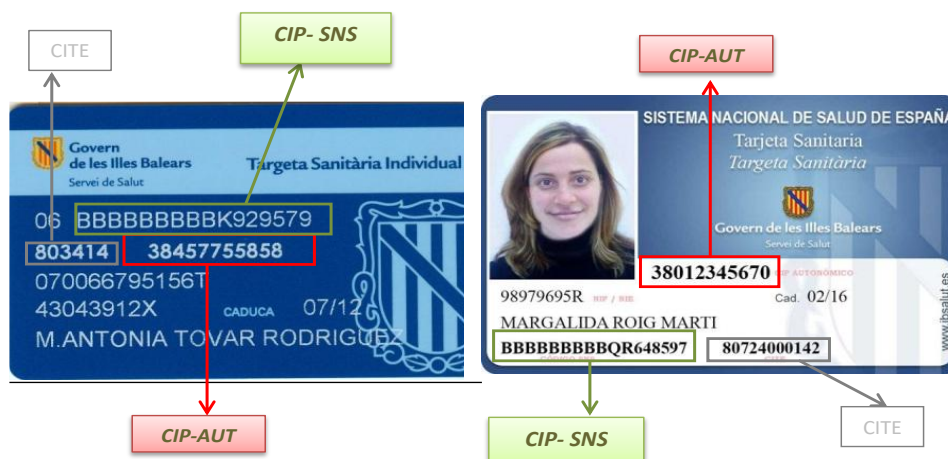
CITE

CIP- SNS

Govern de les Illes Balears
Servei de Salut

Targeta Sanitària Individual

06 BBBBBBBBBK929579
803414 38457755858
070066795156T
43043912X CADUCA 07/12
M.ANTONIA TOVAR RODRIGUEZ

CIP-AUT

CIP-AUT

SISTEMA NACIONAL DE SALUD DE ESPAÑA
Tarjeta Sanitaria
Targeta Sanitària

Govern de les Illes Balears
Servei de Salut

38012345670 CIP AUTONÓMICO
98979695R NIF / NIE Cad. 02/16
MARGALIDA ROIG MARTI
BBBBBBBBQR648597 80724000142

www.ibsalut.es

CIP- SNS

CITE